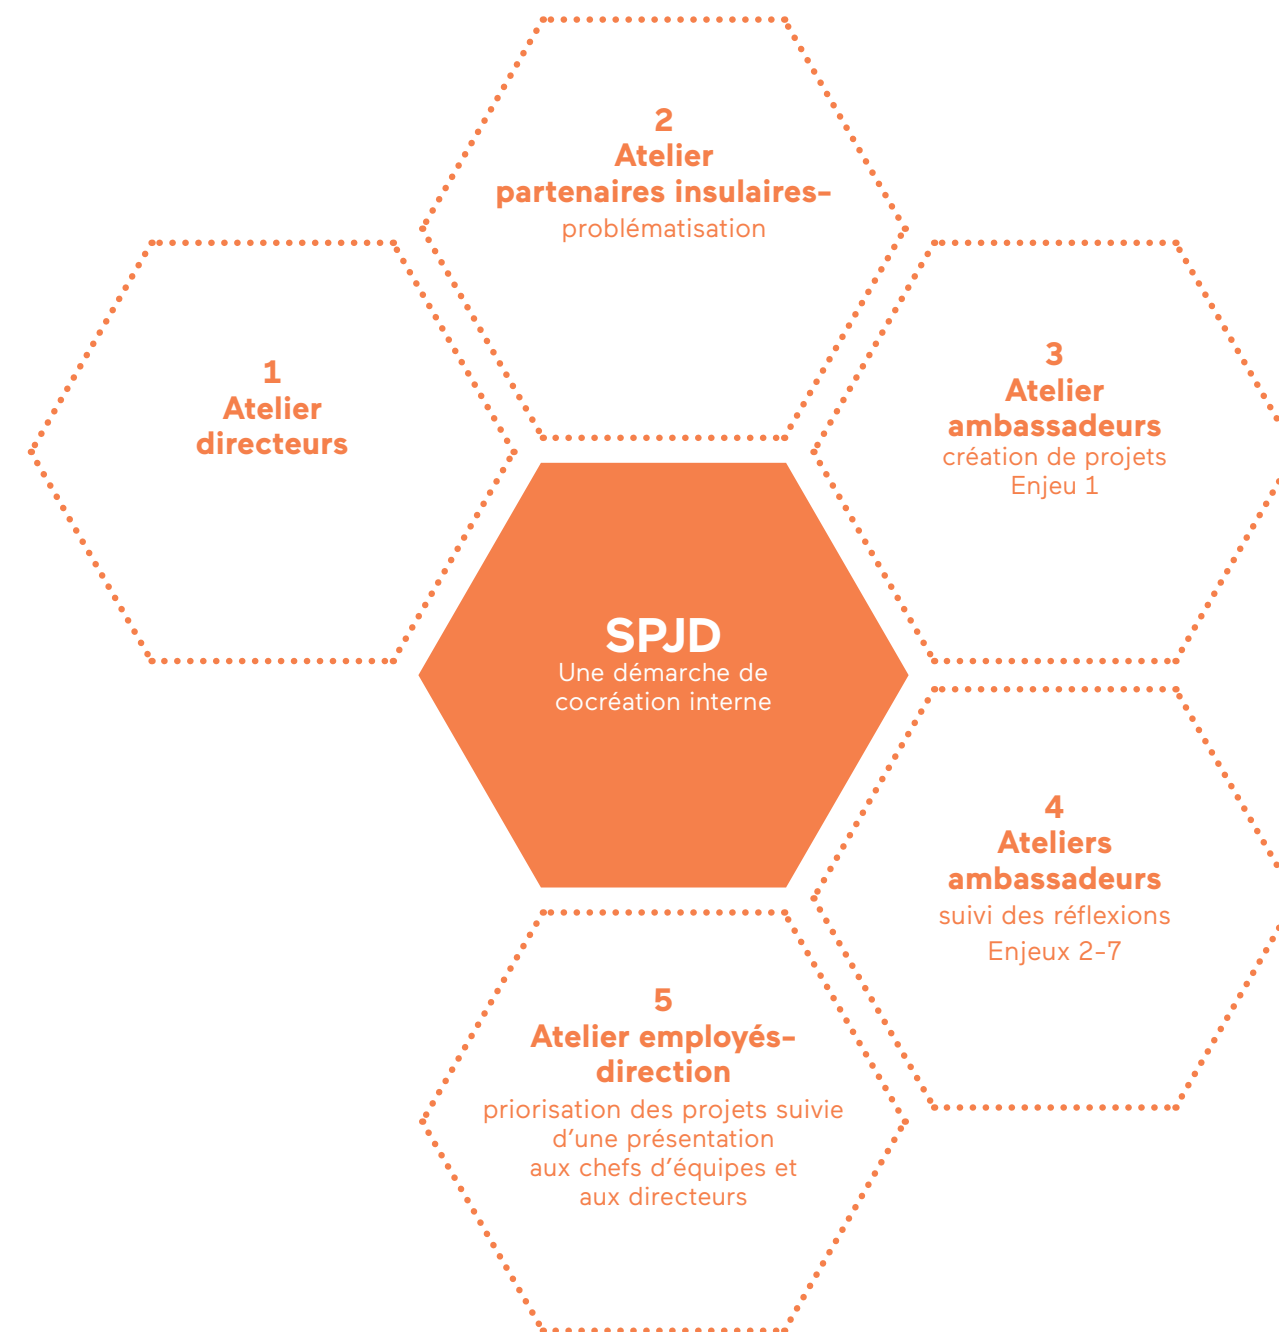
2
Atelier
partenaires insulaires-
problématisation

1
Atelier
directeurs

3
Atelier
ambassadeurs
création de projets
Enjeu 1

SPJD
Une démarche de
cocréation interne

4
Ateliers
ambassadeurs
suivi des réflexions
Enjeux 2-7

5
Atelier employés-
direction
priorisation des projets suivie
d'une présentation
aux chefs d'équipes et
aux directeurs